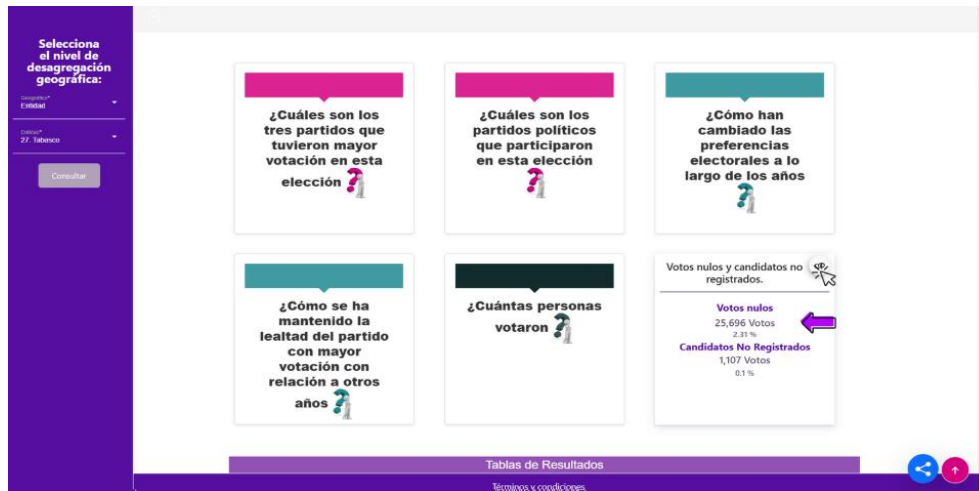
Selecciona el nivel de desagregación geográfica:

Geográfico*
Entidad

Entidad*
27. Tabasco

Consultar

¿Cuáles son los tres partidos que tuvieron mayor votación en esta elección

¿Cuáles son los partidos políticos que participaron en esta elección

¿Cómo han cambiado las preferencias electorales a lo largo de los años

¿Cómo se ha mantenido la lealtad del partido con mayor votación con relación a otros años

¿Cuántas personas votaron

Votos nulos y candidatos no registrados.

Votos nulos
25,696 Votos
2.31 %
Candidatos No Registrados
1,107 Votos
0.1 %

Tablas de Resultados

Términos y condiciones